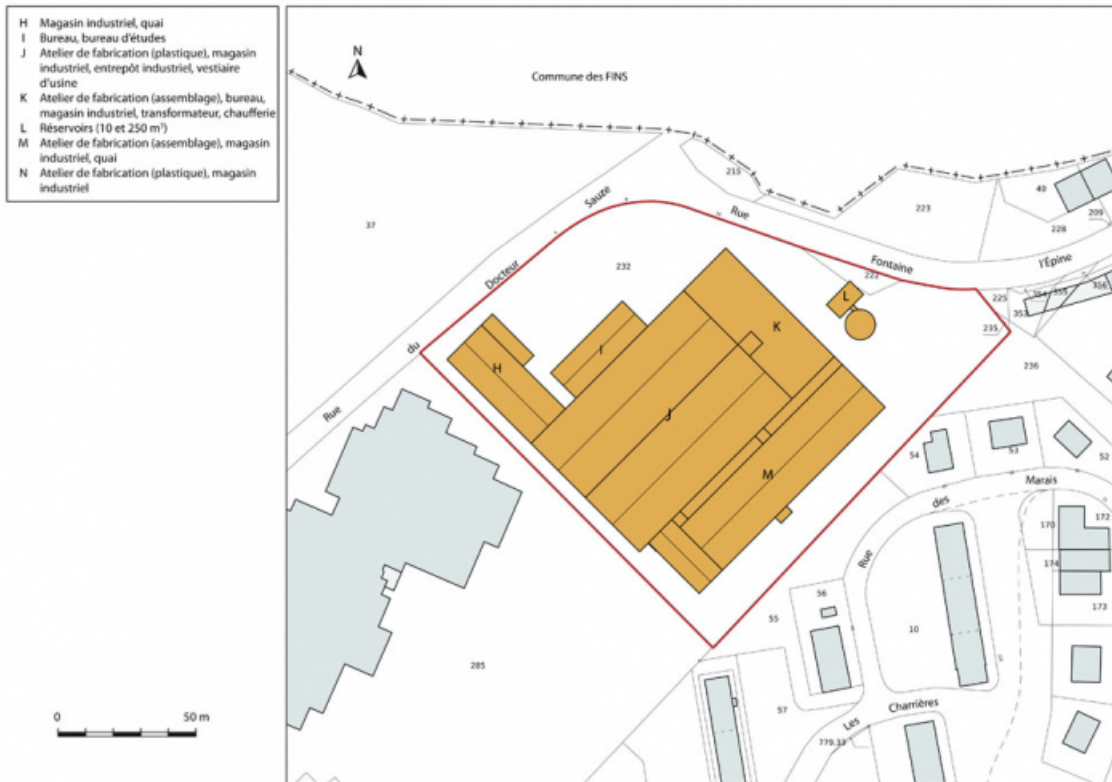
H Magasin industriel, quai
I Bureau, bureau d'études
J Atelier de fabrication (plastique), magasin industriel, entrepôt industriel, vestiaire d'usine
K Atelier de fabrication (assemblage), bureau, magasin industriel, transformateur, chaufferie
L Réservoirs (10 et 250 m³)
M Atelier de fabrication (assemblage), magasin industriel, quai
N Atelier de fabrication (plastique), magasin industriel

0 50 m

N

Commune des FINS

215
223
49
209
228
37
232
222
Rue du Docteur Sauze
Rue Fontaine l'Epine
L
K
225
354 355
306
353
235
I
H
J
236
54
53
M
Marais
Rue des
170
172
174
173
56
55
10
285
57
Les Charrières
779.33